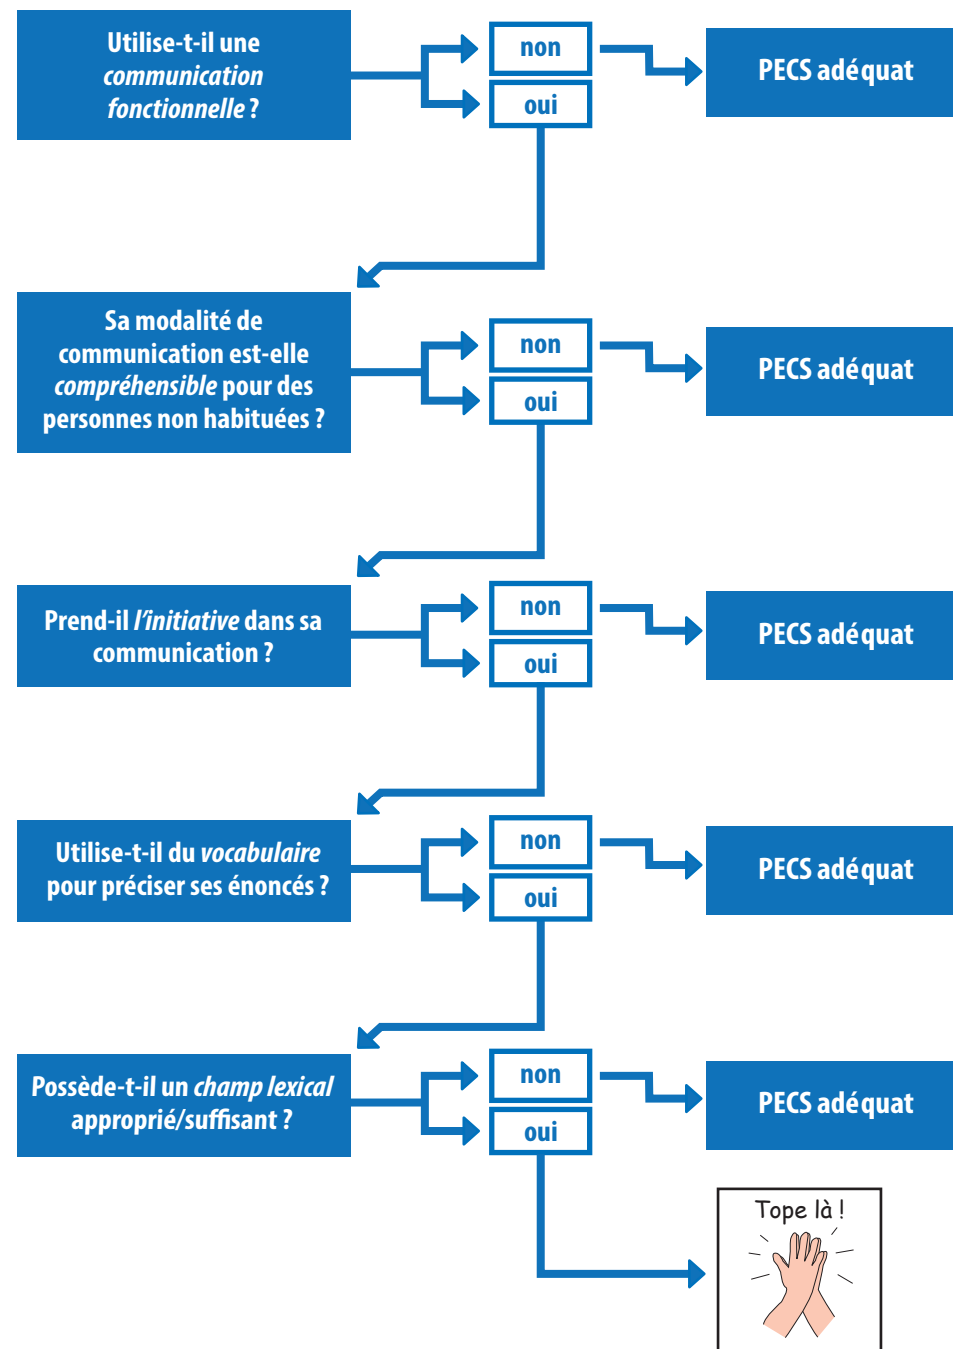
Utilise-t-il une *communication fonctionnelle* ?

non

oui

PECS adéquat

Sa modalité de communication est-elle *compréhensible* pour des personnes non habituées ?

non

oui

PECS adéquat

Prend-il *l'initiative* dans sa communication ?

non

oui

PECS adéquat

Utilise-t-il du *vocabulaire* pour préciser ses énoncés ?

non

oui

PECS adéquat

Possède-t-il un *champ lexical* approprié/suffisant ?

non

oui

PECS adéquat

Tope là !